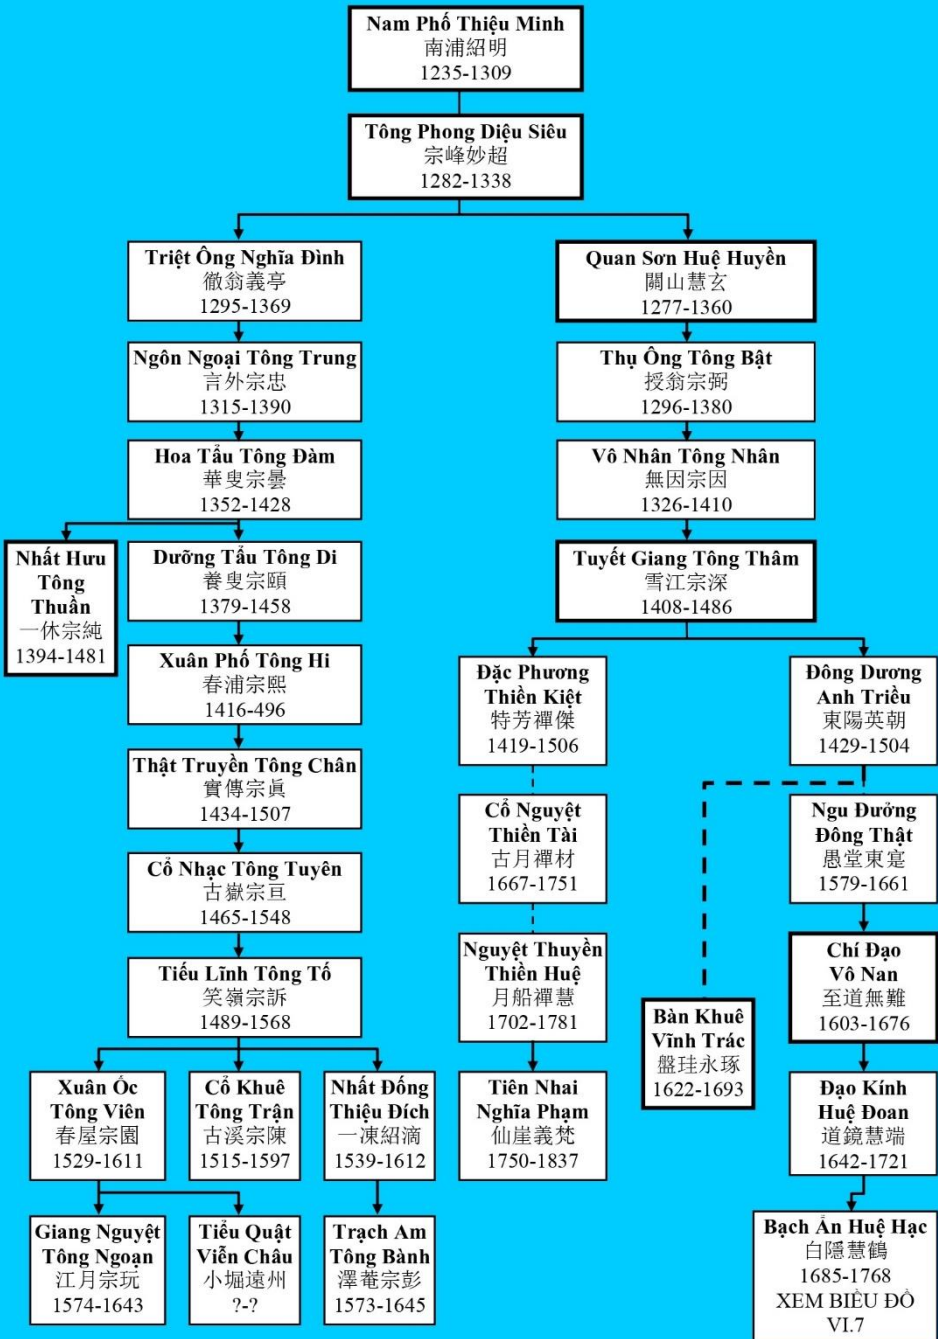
Nam Phố Thiệu Minh
南浦紹明
1235-1309

Tông Phong Diệu Siêu
宗峰妙超
1282-1338

Triệt Ông Nghĩa Đình
徹翁義亭
1295-1369

Ngôn Ngoại Tông Trung
言外宗忠
1315-1390

Hoa Tẩu Tông Đàm
華叟宗曇
1352-1428

Nhất Hưu Tông Thuần
一休宗純
1394-1481

Dưỡng Tẩu Tông Di
養叟宗頤
1379-1458

Xuân Phố Tông Hi
春浦宗熙
1416-496

Thật Truyền Tông Chân
實傳宗眞
1434-1507

Cổ Nhạc Tông Tuyên
古嶽宗亘
1465-1548

Tiếu Lĩnh Tông Tố
笑嶺宗訢
1489-1568

Xuân Ốc Tông Viên
春屋宗園
1529-1611

Cổ Khuê Tông Trận
古溪宗陳
1515-1597

Nhất Đống Thiệu Đích
一凍紹滴
1539-1612

Giang Nguyệt Tông Ngoạn
江月宗玩
1574-1643

Tiểu Quật Viễn Châu
小堀遠州
?-?

Trạch Am Tông Bành
澤菴宗彭
1573-1645

Quan Sơn Huệ Huyền
關山慧玄
1277-1360

Thụ Ông Tông Bật
授翁宗弼
1296-1380

Vô Nhân Tông Nhân
無因宗因
1326-1410

Tuyết Giang Tông Thâm
雪江宗深
1408-1486

Đặc Phương Thiền Kiệt
特芳禪傑
1419-1506

Cổ Nguyệt Thiền Tài
古月禪材
1667-1751

Nguyệt Thuyền Thiền Huệ
月船禪慧
1702-1781

Tiên Nhai Nghĩa Phạm
仙崖義梵
1750-1837

Đông Dương Anh Triều
東陽英朝
1429-1504

Ngu Đường Đông Thật
愚堂東寔
1579-1661

Bàn Khuê Vĩnh Trác
盤珪永琢
1622-1693

Chí Đạo Vô Nan
至道無難
1603-1676

Đạo Kính Huệ Đoan
道鏡慧端
1642-1721

Bạch Ẩn Huệ Hạc
白隱慧鶴
1685-1768
XEM BIỂU ĐỒ VI.7